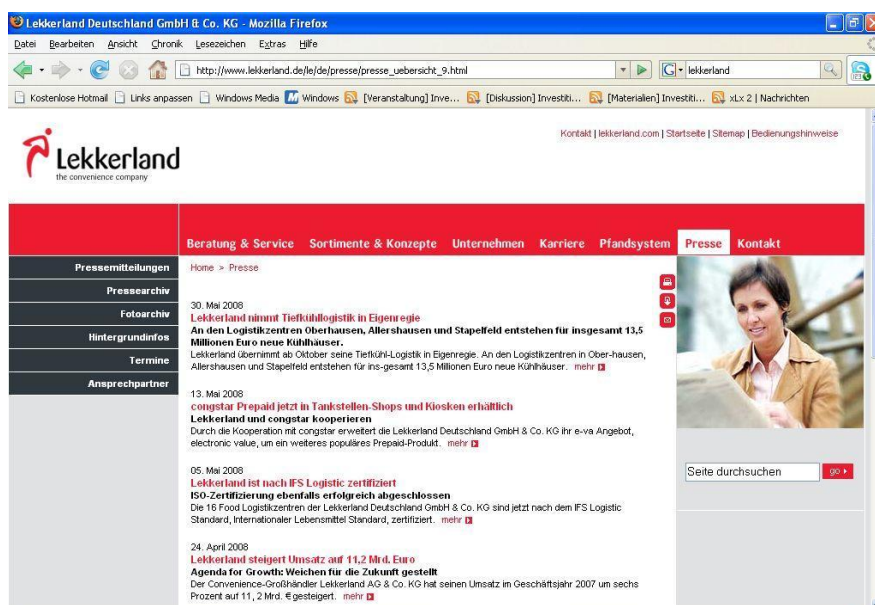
Lekkerland Deutschland GmbH & Co. KG - Mozilla Firefox

Datei Bearbeiten Ansicht Chronik Lesezeichen Extras Hilfe

http://www.lekkerland.de/le/de/presse/presse_uebersicht_9.html

lekkerland

Kostenlose Hotmail Links anpassen Windows Media Windows [Veranstaltung] Inve... [Diskussion] Investiti... [Materialien] Investiti... xLx 2 | Nachrichten

Lekkerland
the convenience company

Kontakt | lekkerland.com | Startseite | Sitemap | Bedienungshinweise

Beratung & Service Sortimente & Konzepte Unternehmen Karriere Pfandsystem Presse Kontakt

Pressemitteilungen
Pressearchiv
Fotoarchiv
Hintergrundinfos
Termine
Ansprechpartner

Home > Presse

30. Mai 2008
Lekkerland nimmt Tiefkühllogistik in Eigenregie
An den Logistikzentren Oberhausen, Allershausen und Stapelfeld entstehen für insgesamt 13,5 Millionen Euro neue Kühlhäuser.
Lekkerland übernimmt ab Oktober seine Tiefkühl-Logistik in Eigenregie. An den Logistikzentren in Ober-hausen, Allershausen und Stapelfeld entstehen für ins-gesamt 13,5 Millionen Euro neue Kühlhäuser. mehr

13. Mai 2008
congstar Prepaid jetzt in Tankstellen-Shops und Kiosken erhältlich
Lekkerland und congstar kooperieren
Durch die Kooperation mit congstar erweitert die Lekkerland Deutschland GmbH & Co. KG ihr e-va Angebot, electronic value, um ein weiteres populäres Prepaid-Produkt. mehr

05. Mai 2008
Lekkerland ist nach IFS Logistic zertifiziert
ISO-Zertifizierung ebenfalls erfolgreich abgeschlossen
Die 16 Food Logistikzentren der Lekkerland Deutschland GmbH & Co. KG sind jetzt nach dem IFS Logistic Standard, Internationaler Lebensmittel Standard, zertifiziert. mehr

24. April 2008
Lekkerland steigert Umsatz auf 11,2 Mrd. Euro
Agenda for Growth: Weichen für die Zukunft gestellt
Der Convenience-Großhändler Lekkerland AG & Co. KG hat seinen Umsatz im Geschäftsjahr 2007 um sechs Prozent auf 11, 2 Mrd. € gesteigert. mehr

Seite durchsuchen
go